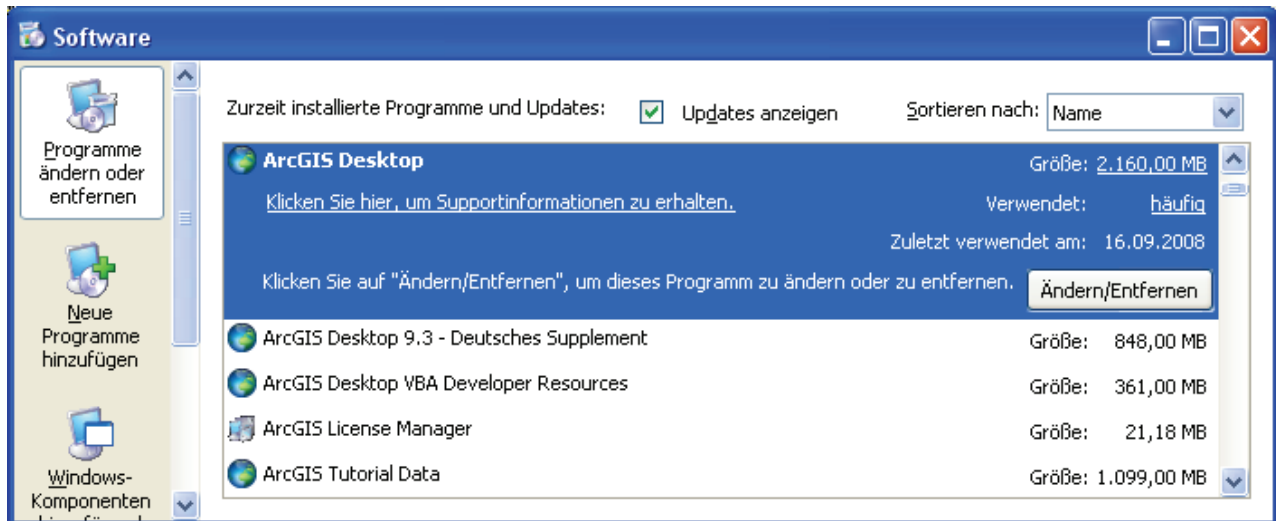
Software

Programme ändern oder entfernen

Neue Programme hinzufügen

Windows-Komponenten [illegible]

Zurzeit installierte Programme und Updates:

Updates anzeigen

Sortieren nach: Name

ArcGIS Desktop

Größe: 2.160,00 MB

Klicken Sie hier, um Supportinformationen zu erhalten.

Verwendet: häufig

Zuletzt verwendet am: 16.09.2008

Klicken Sie auf "Ändern/Entfernen", um dieses Programm zu ändern oder zu entfernen.

Ändern/Entfernen

ArcGIS Desktop 9.3 - Deutsches Supplement

Größe: 848,00 MB

ArcGIS Desktop VBA Developer Resources

Größe: 361,00 MB

ArcGIS License Manager

Größe: 21,18 MB

ArcGIS Tutorial Data

Größe: 1.099,00 MB